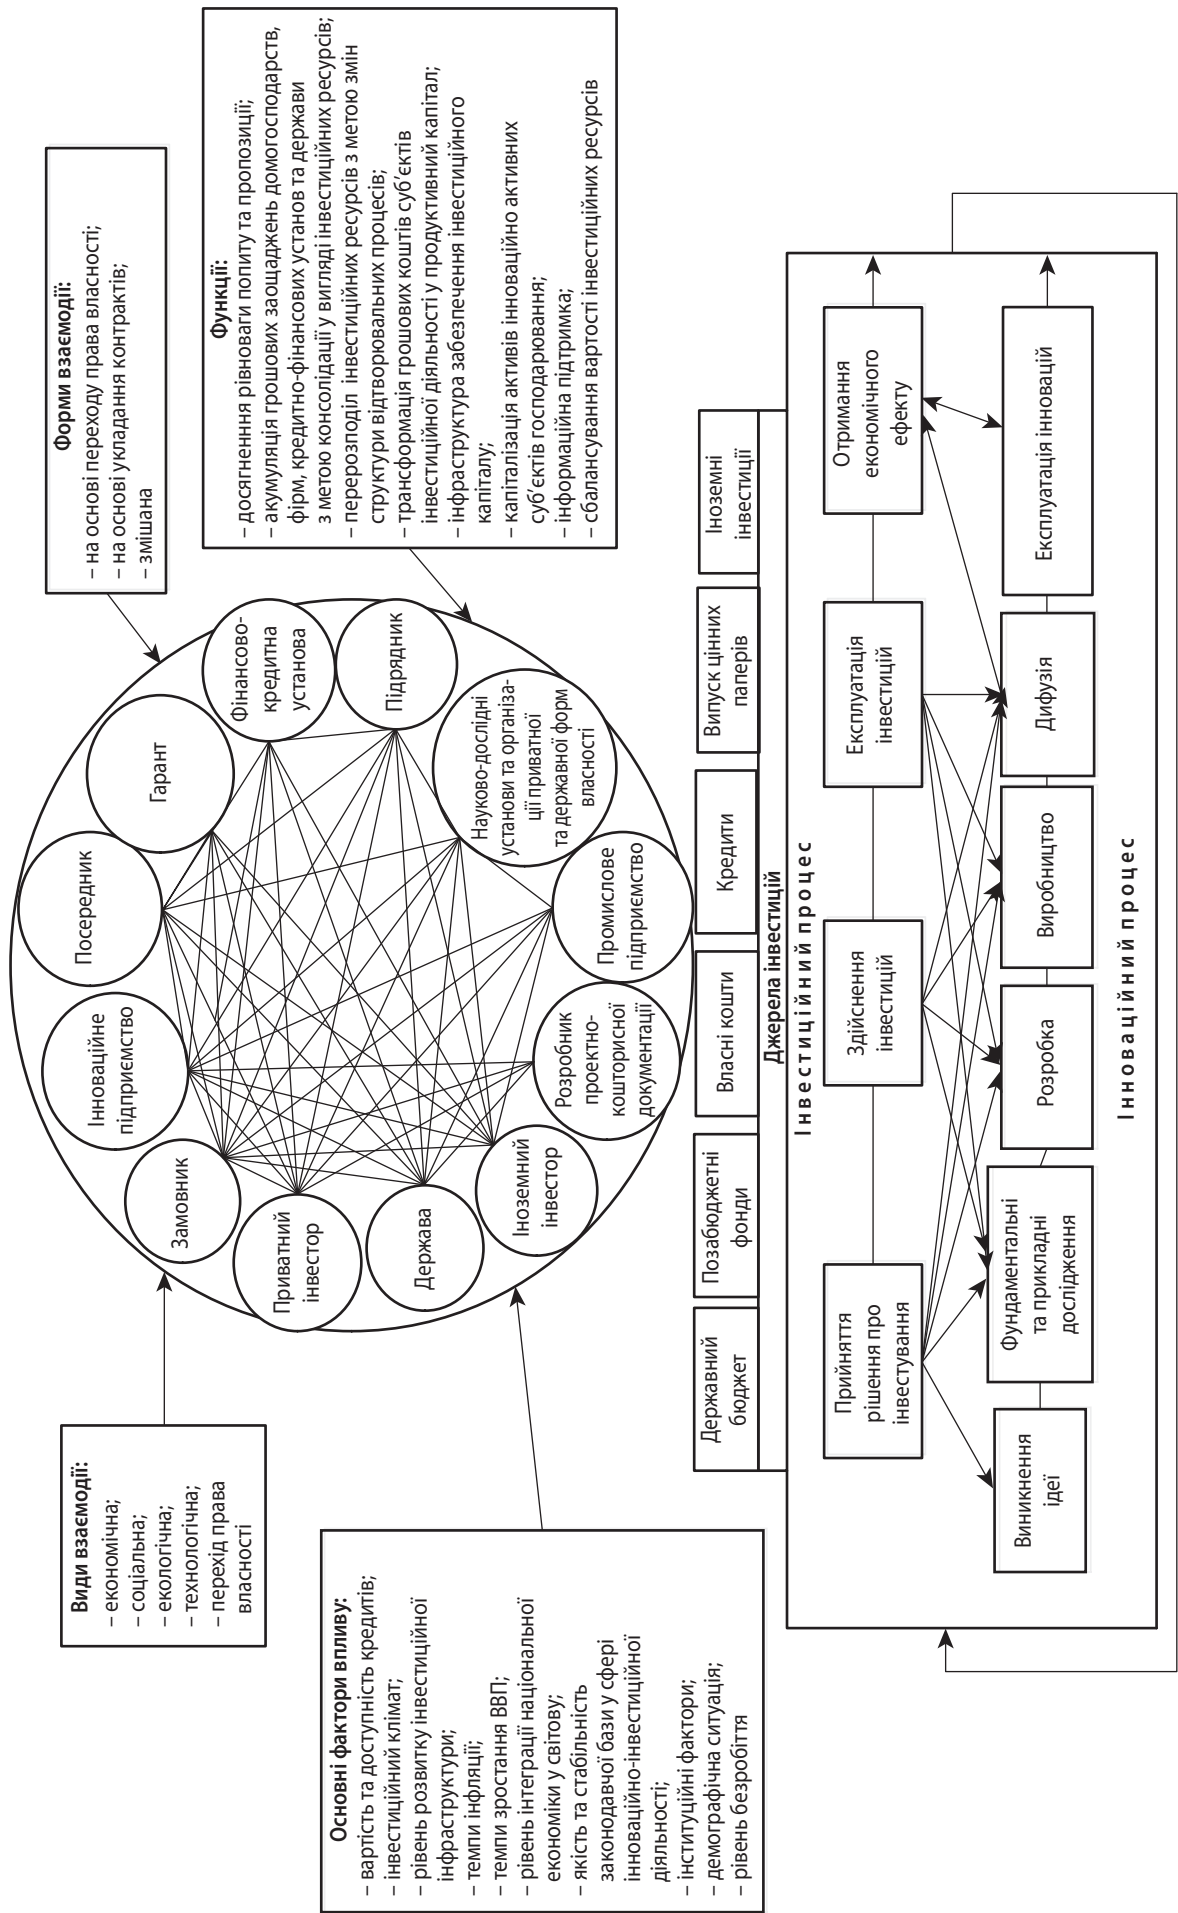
Види взаємодії:
– економічна;
– соціальна;
– екологічна;
– технологічна;
– перехід права власності

Основні фактори впливу:
– вартість та доступність кредитів;
– інвестиційний клімат;
– рівень розвитку інвестиційної інфраструктури;
– темпи інфляції;
– темпи зростання ВВП;
– рівень інтеграції національної економіки у світову;
– якість та стабільність законодавчої бази у сфері інноваційно-інвестиційної діяльності;
– інституційні фактори;
– демографічна ситуація;
– рівень безробіття

Форми взаємодії:
– на основі переходу права власності;
– на основі укладання контрактів;
– змішана

Функції:
– досягнення рівноваги попиту та пропозиції;
– акумуляція грошових заощаджень домогосподарств, фірм, кредитно-фінансових установ та держави з метою консолідації у вигляді інвестиційних ресурсів;
– перерозподіл інвестиційних ресурсів з метою змін структури відтворювальних процесів;
– трансформація грошових коштів суб'єктів інвестиційної діяльності у продуктивний капітал;
– інфраструктура забезпечення інвестиційного капіталу;
– капіталізація активів інноваційно активних суб'єктів господарювання;
– інформаційна підтримка;
– сбалансування вартості інвестиційних ресурсів

Замовник
Інноваційне підприємство
Посередник
Гарант
Фінансово-кредитна установа
Підрядник
Науково-дослідні установи та організації приватної та державної форм власності
Промислове підприємство
Розробник проектно-кошторисної документації
Іноземний інвестор
Держава
Приватний інвестор

Джерела інвестицій
Державний бюджет
Позабюджетні фонди
Власні кошти
Кредити
Випуск цінних паперів
Іноземні інвестиції

Інвестиційний процес
Прийняття рішення про інвестування
Здійснення інвестицій
Експлуатація інвестицій
Отримання економічного ефекту

Інноваційний процес
Виникнення ідеї
Фундаментальні та прикладні дослідження
Розробка
Виробництво
Дифузія
Експлуатація інновацій